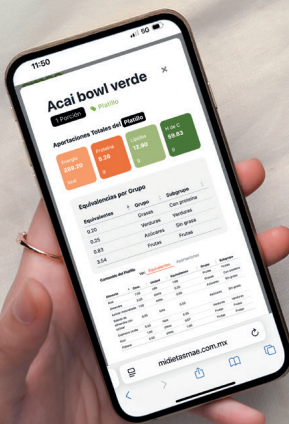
11:50

5G

×

Acai bowl verde

1 Porción

Platillo

Aportaciones Totales del Platillo

Energía 258.20 kcal

Proteína 5.26 g

Lípidos 12.90 g

H de C 59.83 g

Equivalencias por Grupo

| Equivalentes | Grupo | Subgrupo |
|---|---|---|
| 0.20 | Grasas | Con proteína |
| 0.33 | Verduras | Verduras |
| 0.83 | Azúcares | Sin grasa |
| 3.54 | Frutas | Frutas |

Contenido del Platillo

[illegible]

midietasmae.com.mx